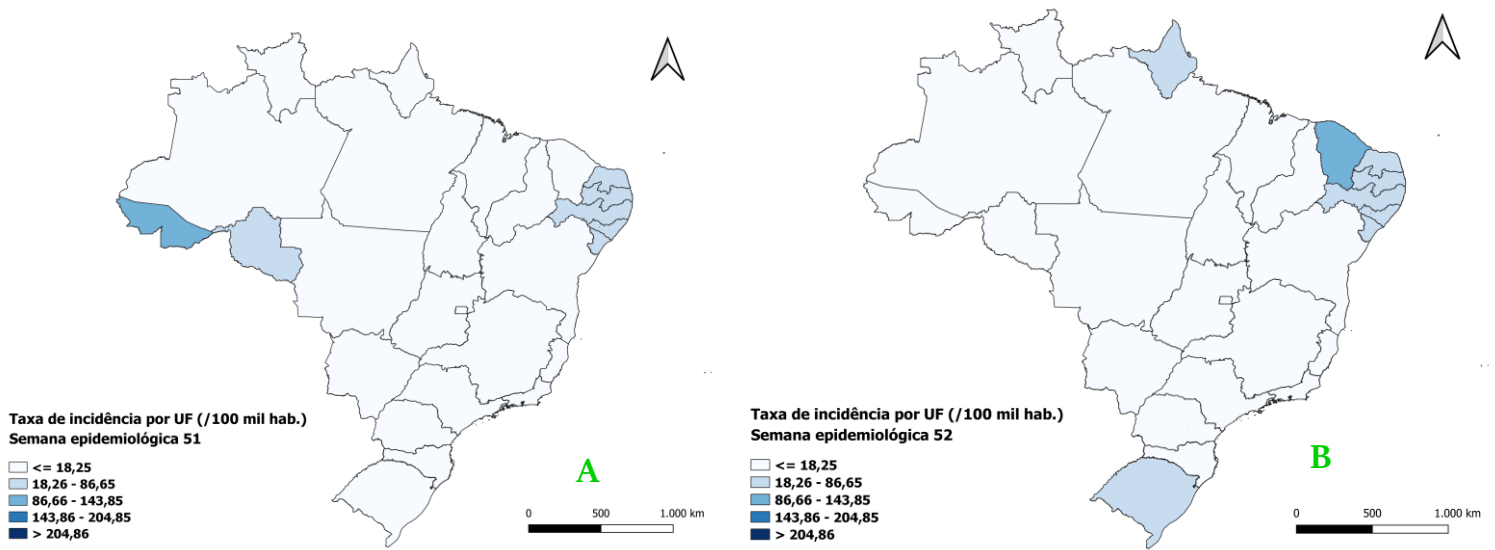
Taxa de incidência por UF (/100 mil hab.)
Semana epidemiológica 51

<= 18,25
18,26 - 86,65
86,66 - 143,85
143,86 - 204,85
> 204,86

A

0 500 1.000 km

Taxa de incidência por UF (/100 mil hab.)
Semana epidemiológica 52

<= 18,25
18,26 - 86,65
86,66 - 143,85
143,86 - 204,85
> 204,86

B

0 500 1.000 km